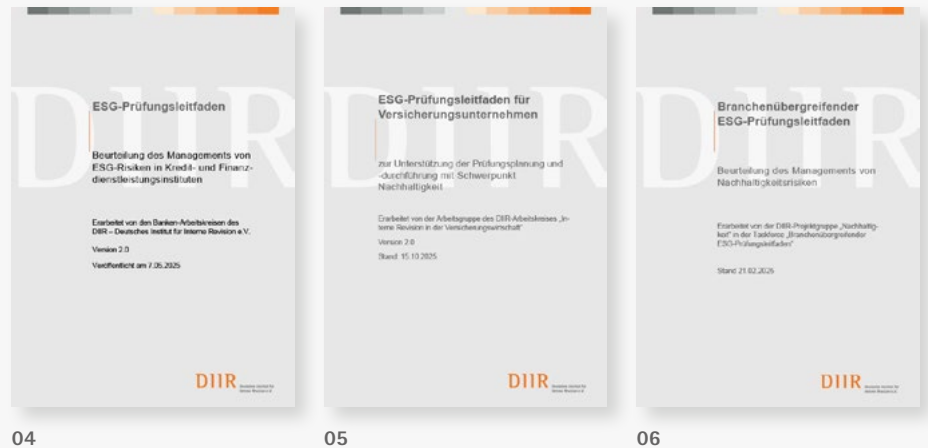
DIIR

ESG-Prüfungsleitfaden

Beurteilung des Managements von ESG-Risiken in Kredit- und Finanzdienstleistungsinstituten

Erarbeitet von den Banken-Arbeitskreisen des DIIR – Deutsches Institut für Interne Revision e.V.

Version 2.0

Veröffentlicht am 7.05.2025

DIIR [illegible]

04

DIIR

ESG-Prüfungsleitfaden für Versicherungsunternehmen

zur Unterstützung der Prüfungsplanung und -durchführung mit Schwerpunkt Nachhaltigkeit

Erarbeitet von der Arbeitsgruppe des DIIR-Arbeitskreises „Interne Revision in der Versicherungswirtschaft"

Version 2.0

Stand: 15.10.2025

DIIR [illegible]

05

DIIR

Branchenübergreifender ESG-Prüfungsleitfaden

Beurteilung des Managements von Nachhaltigkeitsrisiken

Erarbeitet von der DIIR-Projektgruppe „Nachhaltigkeit" in der Taskforce „Branchenübergreifender ESG-Prüfungsleitfaden"

Stand 21.02.2026

DIIR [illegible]

06